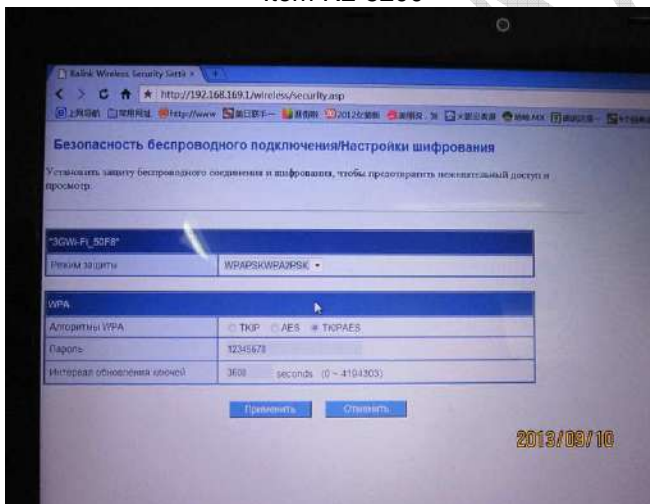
Balink Wireless Security Setti ×

http://192.168.169.1/wireless/security.asp

Безопасность беспроводного подключения/Настройки шифрования

Установить защиту беспроводного соединения и шифрования, чтобы предотвратить нежелательный доступ и просмотр.

| "3GWi-Fi_50F8" | |
|---|---|
| Режим защиты | WPAPSKWPA2PSK |

| WPA | |
|---|---|
| Алгоритмы WPA | TKIP AES TKIPAES |
| Пароль | 12345678 |
| Интервал обновления ключей | 3600 seconds (0 ~ 4194303) |

Применить Отменить

2013/09/10